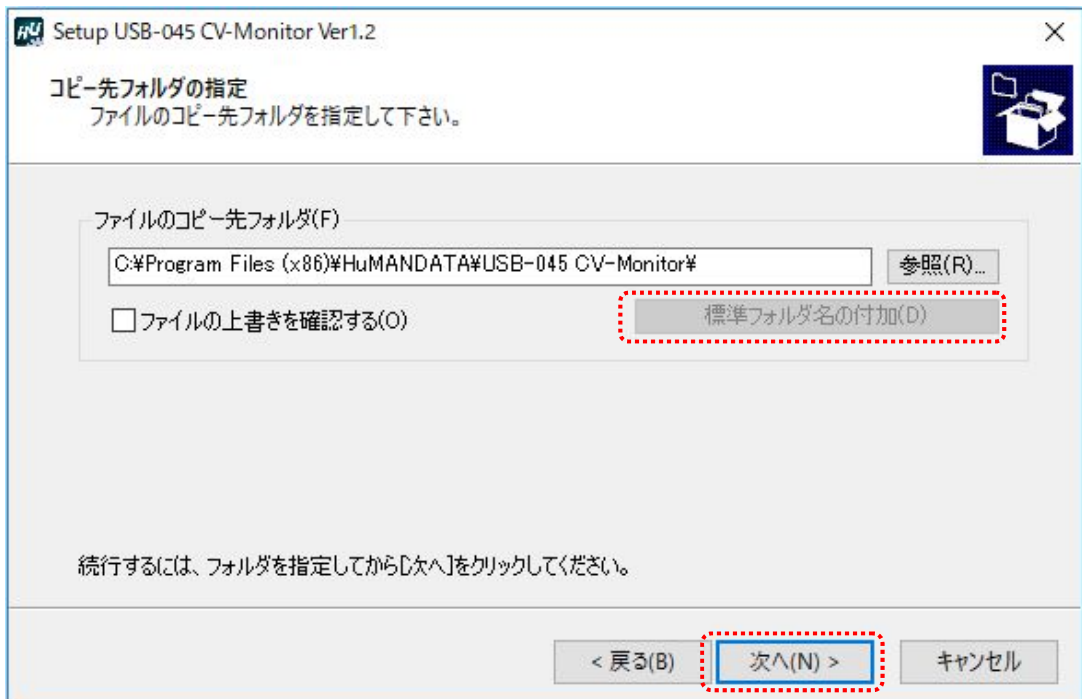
Setup USB-045 CV-Monitor Ver1.2

×

コピー先フォルダの指定
ファイルのコピー先フォルダを指定して下さい。

ファイルのコピー先フォルダ(F)

C:¥Program Files (x86)¥HuMANDATA¥USB-045 CV-Monitor¥

参照(R)...

ファイルの上書きを確認する(O)

標準フォルダ名の付加(D)

続行するには、フォルダを指定してから[次へ]をクリックしてください。

< 戻る(B)

次へ(N) >

キャンセル